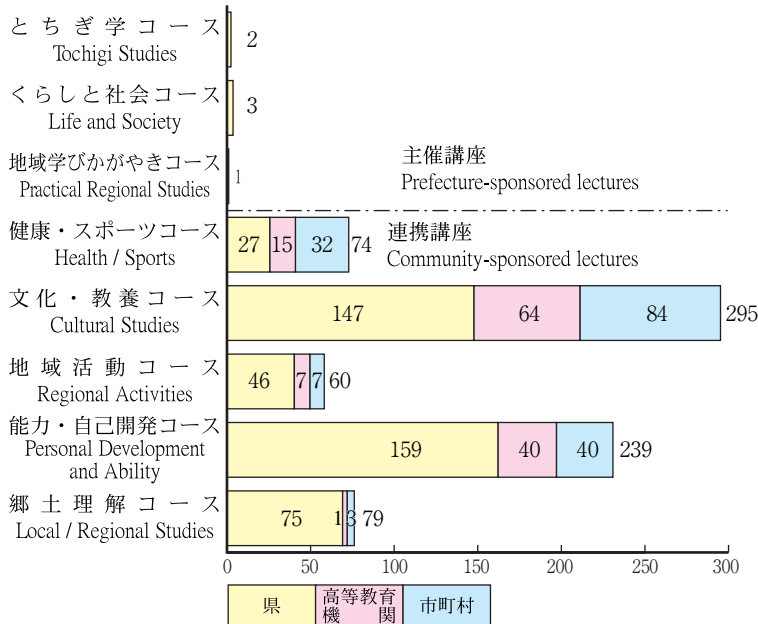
とちぎ学コース
Tochigi Studies
2

くらしと社会コース
Life and Society
3

地域学びかがやきコース
Practical Regional Studies
1

主催講座
Prefecture-sponsored lectures

健康・スポーツコース
Health / Sports
27 15 32 74

連携講座
Community-sponsored lectures

文化・教養コース
Cultural Studies
147 64 84 295

地域活動コース
Regional Activities
46 7 7 60

能力・自己開発コース
Personal Development and Ability
159 40 40 239

郷土理解コース
Local / Regional Studies
75 1 3 79

0 50 100 150 200 250 300

| 県 | 高等教育機関 | 市町村 |